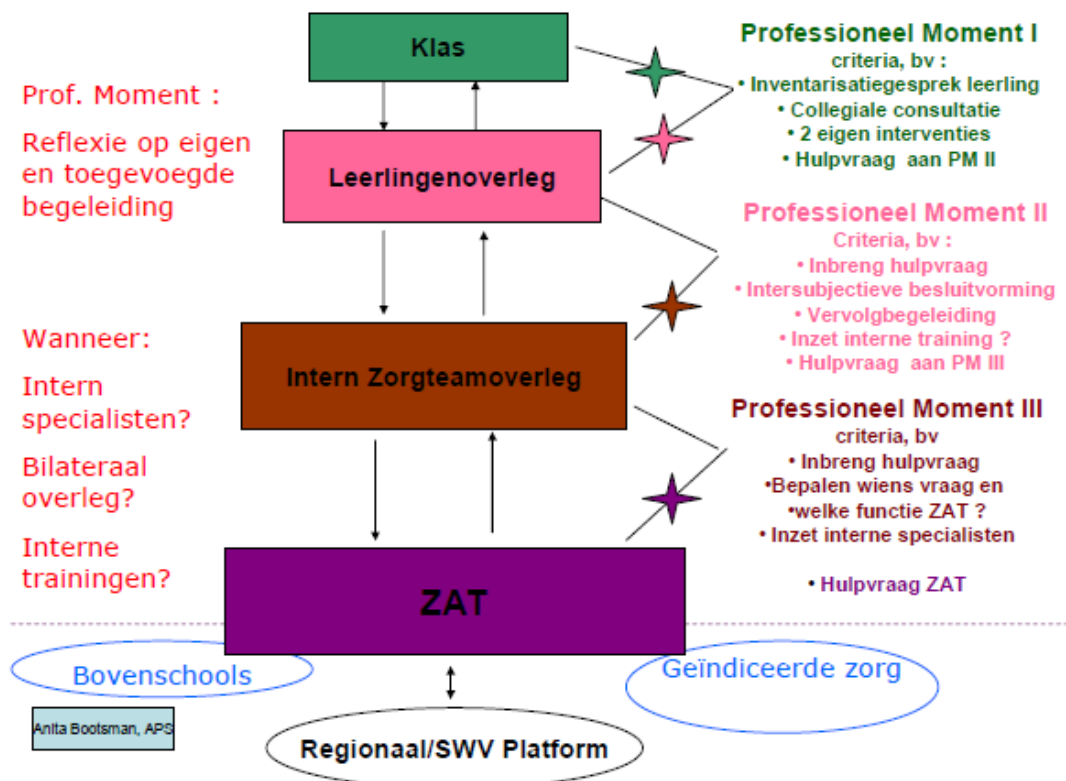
Prof. Moment :

Reflexie op eigen en toegevoegde begeleiding

Wanneer:

Intern specialisten?

Bilateraal overleg?

Interne trainingen?

Klas

Leerlingenoverleg

Intern Zorgteamoverleg

ZAT

Professioneel Moment I
criteria, bv :
• Inventarisatiegesprek leerling
• Collegiale consultatie
• 2 eigen interventies
• Hulpvraag aan PM II

Professioneel Moment II
Criteria, bv :
• Inbreng hulpvraag
• Intersubjectieve besluitvorming
• Vervolgbegeleiding
• Inzet interne training ?
• Hulpvraag aan PM III

Professioneel Moment III
criteria, bv
• Inbreng hulpvraag
•Bepalen wiens vraag en
•welke functie ZAT ?
• Inzet interne specialisten

• Hulpvraag ZAT

Bovenschools

Geïndiceerde zorg

Anita Bootsman, APS

Regionaal/SWV Platform